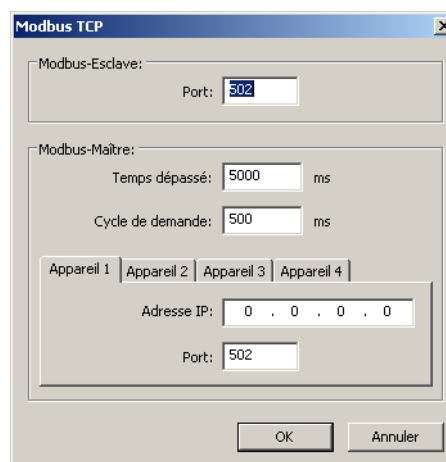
Modbus TCP

Modbus-Esclave:

Port: 502

Modbus-Maître:

Temps dépassé: 5000 ms

Cycle de demande: 500 ms

Appareil 1 | Appareil 2 | Appareil 3 | Appareil 4

Adresse IP: 0 . 0 . 0 . 0

Port: 502

OK

Annuler